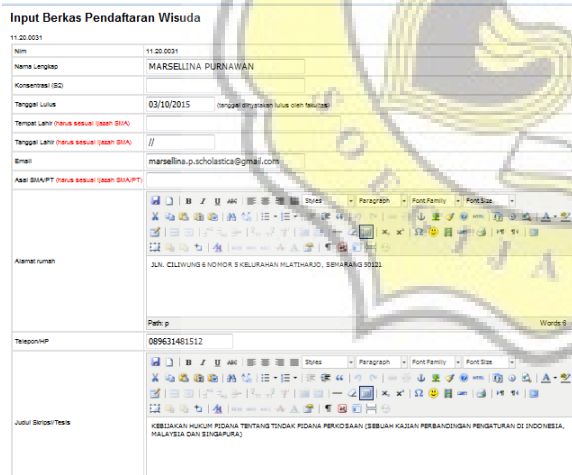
Input Berkas Pendaftaran Wisuda

11.20.0031

| | |
|---|---|
| Nim | 11.20.0031 |
| Nama Lengkap | MARSELLINA PURNAWAN |
| Konsentrasi (S2) | |
| Tanggal Lulus | 03/10/2015 (tanggal dinyatakan lulus oleh fakultas) |
| Tempat Lahir (harus sesuai ijazah SMA) | |
| Tanggal Lahir (harus sesuai ijazah SMA) | // |
| Email | marsellina.p.scholastica@gmail.com |
| Asal SMA/PT (harus sesuai ijazah SMA/PT) | |
| Alamat rumah | Styles Paragraph Font Family Font Size JLN. CILIWUNG 6 NOMOR 5 KELURAHAN MLATIHARJO, SEMARANG 50121 Path: p Words: 9 |
| Telepon/HP | 089631481512 |
| Judul Skripsi/Tesis | Styles Paragraph Font Family Font Size KEBIJAKAN HUKUM PIDANA TENTANG TINDAK PIDANA PERKOSAAN (SEBUAH KAJIAN PERBANDINGAN PENGATURAN DI INDONESIA, MALAYSIA DAN SINGAPURA) |